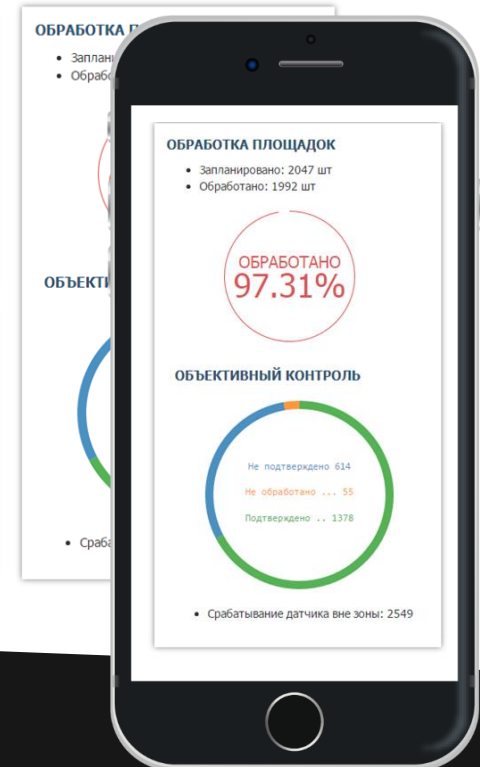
ОБРАБОТКА П

Заплани
Обрабо

ОБЪЕКТИ

Сраба

ОБРАБОТКА ПЛОЩАДОК

- Запланировано: 2047 шт
- Обработано: 1992 шт

ОБРАБОТАНО
97.31%

ОБЪЕКТИВНЫЙ КОНТРОЛЬ

Не подтверждено 614
Не обработано ... 55
Подтверждено .. 1378

- Срабатывание датчика вне зоны: 2549